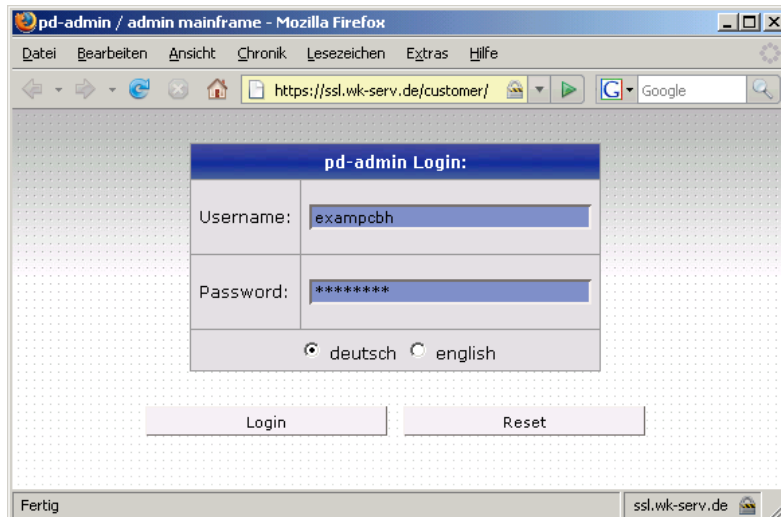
pd-admin / admin mainframe - Mozilla Firefox

Datei Bearbeiten Ansicht Chronik Lesezeichen Extras Hilfe

https://ssl.wk-serv.de/customer/

Google

pd-admin Login:

| Username: | exampcbh |
|---|---|
| Password: | ******** |

deutsch english

Login Reset

Fertig

ssl.wk-serv.de